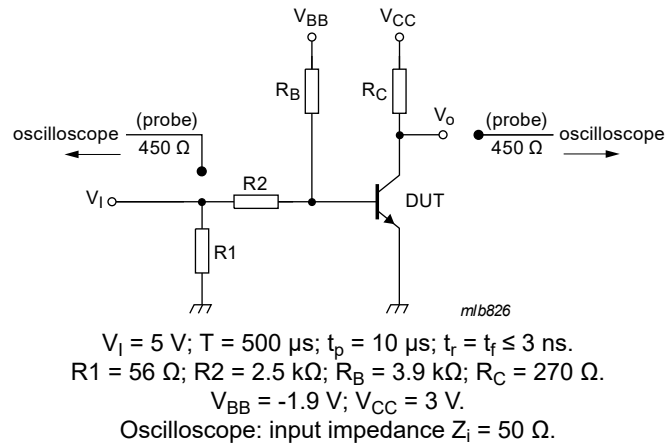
$V_{BB}$

$V_{CC}$

$R_B$

$R_C$

$V_o$

(probe)

oscilloscope

$450\ \Omega$

(probe)

oscilloscope

$450\ \Omega$

$V_I$

R2

DUT

R1

mlb826

$V_I$ = 5 V; T = 500 μs; $t_p$ = 10 μs; $t_r$ = $t_f$ ≤ 3 ns.
R1 = 56 Ω; R2 = 2.5 kΩ; $R_B$ = 3.9 kΩ; $R_C$ = 270 Ω.
$V_{BB}$ = -1.9 V; $V_{CC}$ = 3 V.
Oscilloscope: input impedance $Z_i$ = 50 Ω.